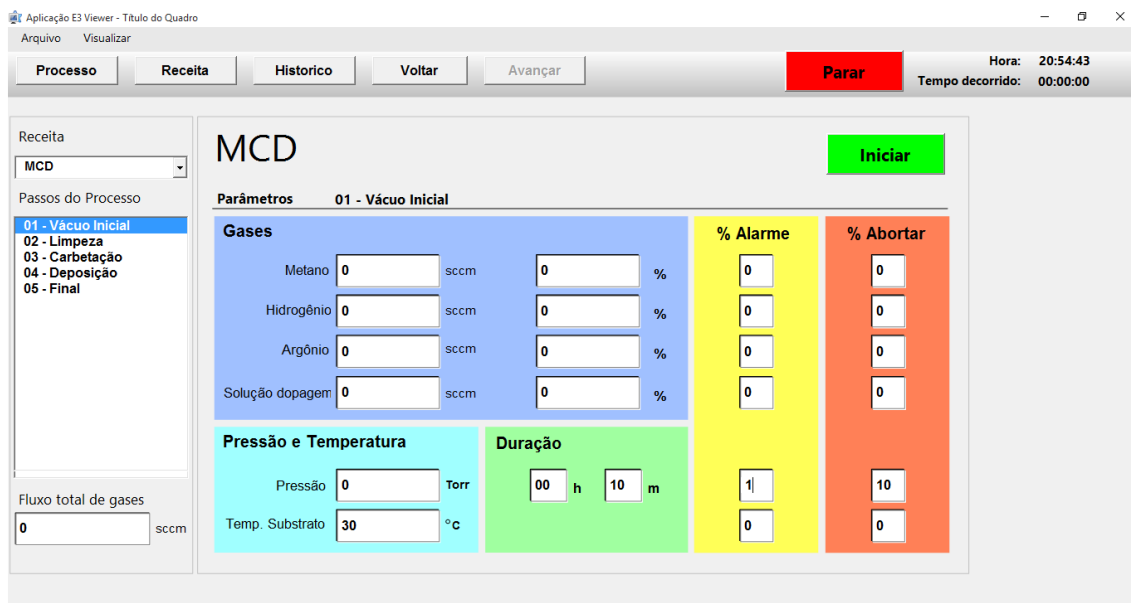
Aplicação E3 Viewer - Título do Quadro

Arquivo Visualizar

Processo Receita Historico Voltar Avançar Parar Hora: 20:54:43 Tempo decorrido: 00:00:00

Receita
MCD

Passos do Processo
01 - Vácuo Inicial
02 - Limpeza
03 - Carbetação
04 - Deposição
05 - Final

Fluxo total de gases
0 sccm

MCD

Iniciar

Parâmetros 01 - Vácuo Inicial

Gases

Metano 0 sccm 0 %
Hidrogênio 0 sccm 0 %
Argônio 0 sccm 0 %
Solução dopagem 0 sccm 0 %

% Alarme
0
0
0
0
1
0

% Abortar
0
0
0
0
10
0

Pressão e Temperatura
Pressão 0 Torr
Temp. Substrato 30 °C

Duração
00 h 10 m